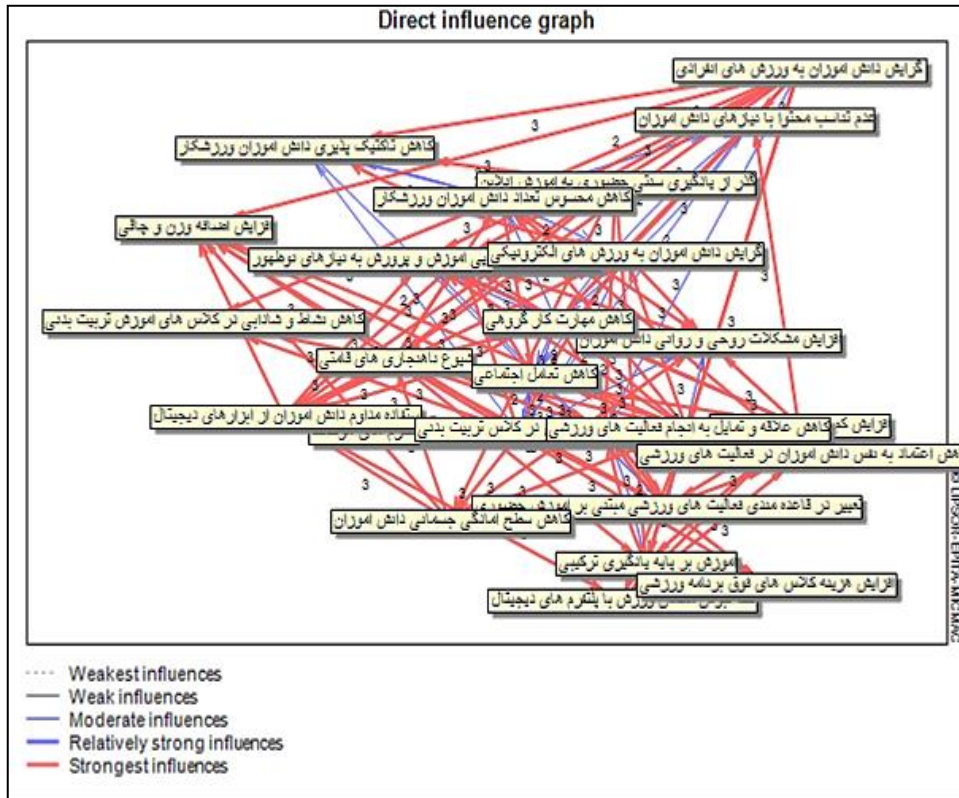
Direct influence graph

گرایش دانش آموزان به ورزش های انفرادی
عدم تناسب محتوا با نیازهای دانش آموزان
کاهش تاکتیک پذیری دانش آموزان ورزشکار
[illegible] از یادگیری سنتی حضوری به آموزش آنلاین
کاهش محسوس تعداد دانش آموزان ورزشکار
افزایش اضافه وزن و چاقی
گرایش دانش آموزان به ورزش های الکترونیکی
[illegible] آموزش و پرورش به نیازهای نوظهور
کاهش نشاط و شادابی در کلاس های آموزش تربیت بدنی
کاهش مهارت کار گروهی
افزایش مشکلات روحی و روانی دانش آموزان
شیوع ناهنجاری های قامتی
کاهش تعامل اجتماعی
استفاده مداوم دانش آموزان از ابزارهای دیجیتال
در کلاس تربیت بدنی
افزایش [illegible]
کاهش علاقه و تمایل به انجام فعالیت های ورزشی
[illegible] اعتماد به نفس دانش آموزان در فعالیت های ورزشی
تغییر در قاعده مندی فعالیت های ورزشی مبتنی بر آموزش حضوری
کاهش سطح آمادگی جسمانی دانش آموزان
آموزش بر پایه یادگیری ترکیبی
افزایش هزینه کلاس های فوق برنامه ورزشی
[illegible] ورزش با پلتفرم های دیجیتال
3 2 3 3 3 3 3 3 3 3 3 2 3 3 3 3 3 3 3 3 3
©LIPSOR-EPITA-MICMAC

Weakest influences
Weak influences
Moderate influences
Relatively strong influences
Strongest influences